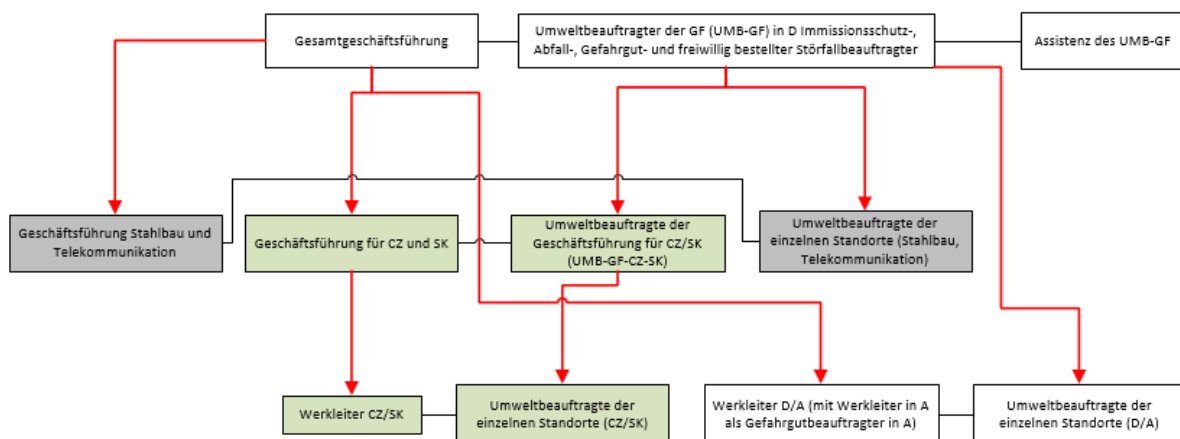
Gesamtgeschäftsführung

Umweltbeauftragter der GF (UMB-GF) in D Immissionsschutz-, Abfall-, Gefahrgut- und freiwillig bestellter Störfallbeauftragter

Assistenz des UMB-GF

Geschäftsführung Stahlbau und Telekommunikation

Geschäftsführung für CZ und SK

Umweltbeauftragte der Geschäftsführung für CZ/SK (UMB-GF-CZ-SK)

Umweltbeauftragte der einzelnen Standorte (Stahlbau, Telekommunikation)

Werkleiter CZ/SK

Umweltbeauftragte der einzelnen Standorte (CZ/SK)

Werkleiter D/A (mit Werkleiter in A als Gefahrgutbeauftragter in A)

Umweltbeauftragte der einzelnen Standorte (D/A)